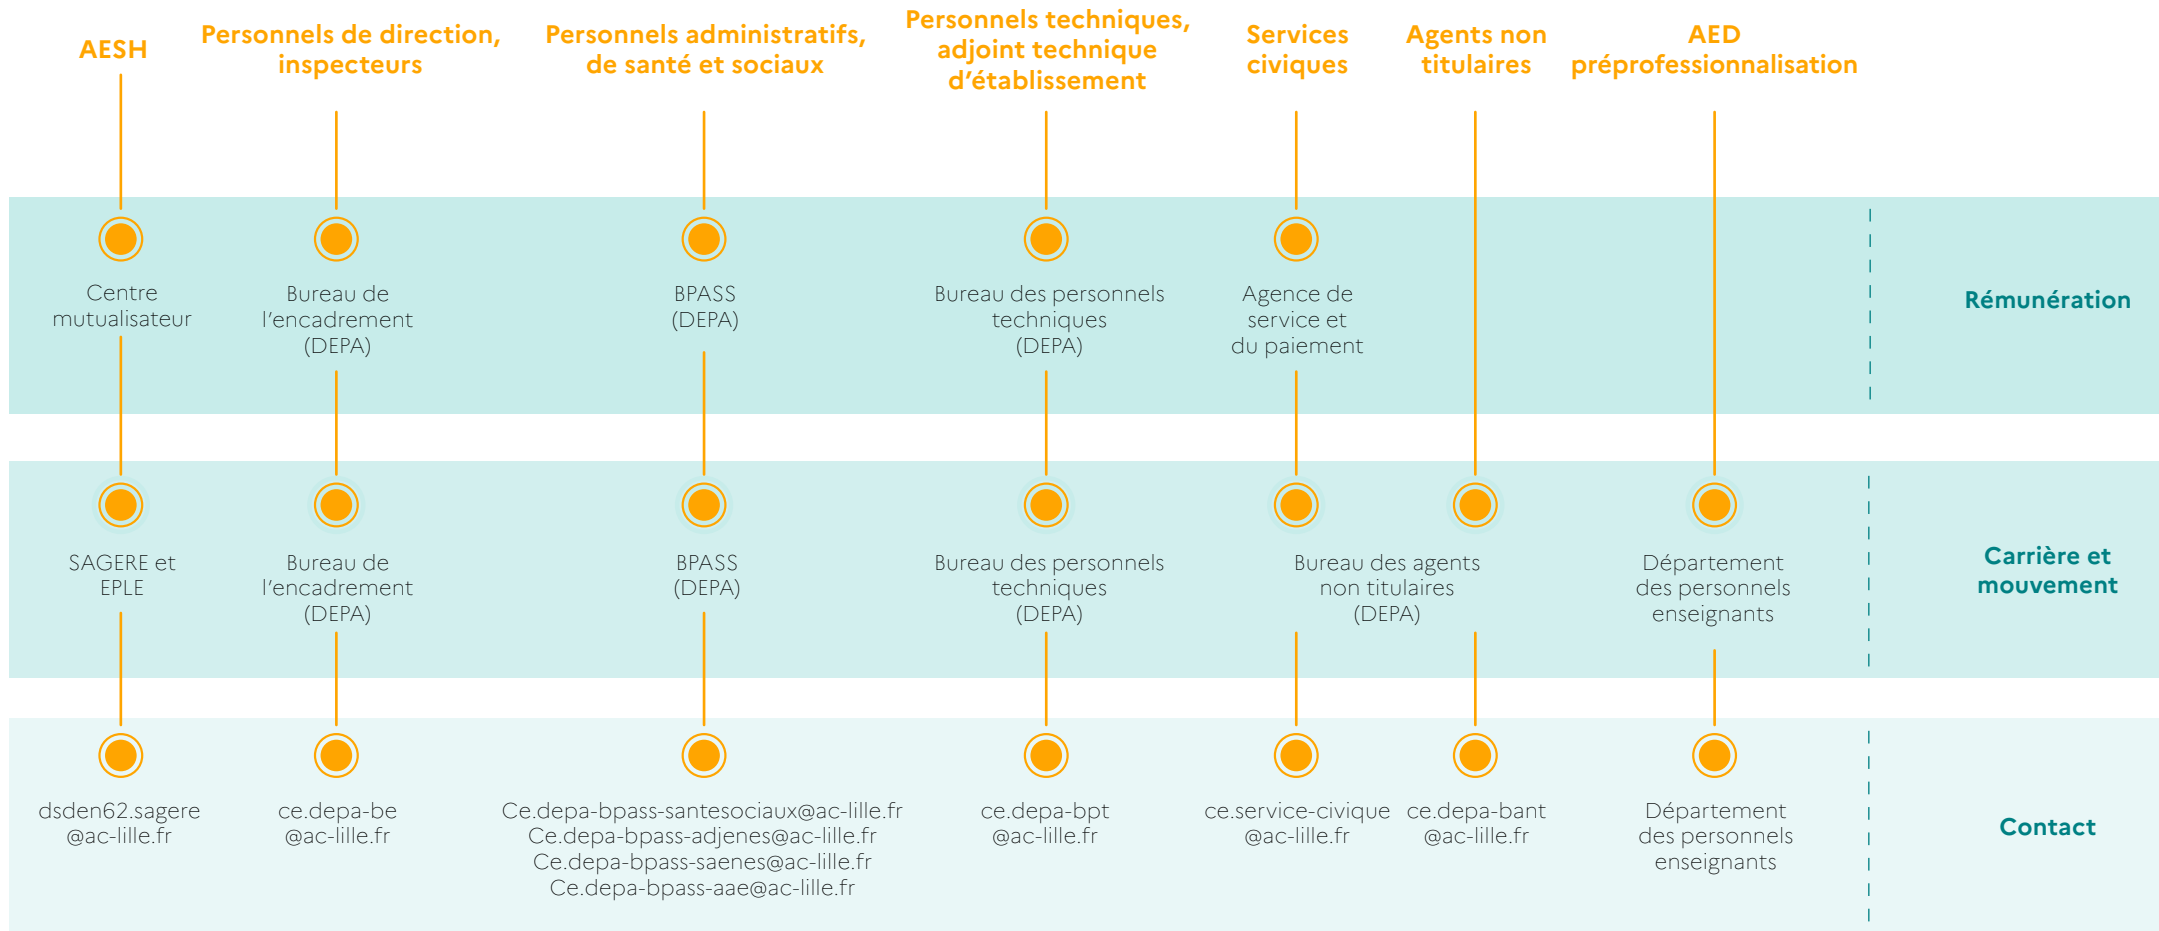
AESH

Personnels de direction, inspecteurs

Personnels administratifs, de santé et sociaux

Personnels techniques, adjoint technique d'établissement

Services civiques

Agents non titulaires

AED préprofessionnalisation

Centre mutualisateur

Bureau de l'encadrement (DEPA)

BPASS (DEPA)

Bureau des personnels techniques (DEPA)

Agence de service et du paiement

Rémunération

SAGERE et EPLE

Bureau de l'encadrement (DEPA)

BPASS (DEPA)

Bureau des personnels techniques (DEPA)

Bureau des agents non titulaires (DEPA)

Département des personnels enseignants

Carrière et mouvement

dsden62.sagere @ac-lille.fr

ce.depa-be @ac-lille.fr

Ce.depa-bpass-santesociaux@ac-lille.fr
Ce.depa-bpass-adjenes@ac-lille.fr
Ce.depa-bpass-saenes@ac-lille.fr
Ce.depa-bpass-aae@ac-lille.fr

ce.depa-bpt @ac-lille.fr

ce.service-civique @ac-lille.fr

ce.depa-bant @ac-lille.fr

Département des personnels enseignants

Contact